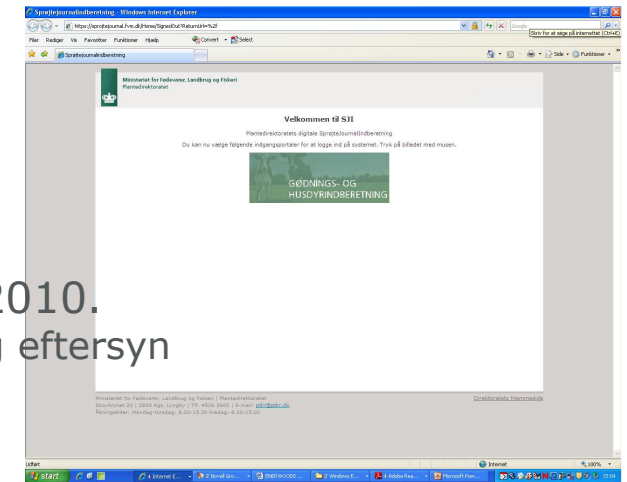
Sprøjtejournalindberetning - Windows Internet Explorer

https://sprojtejournal.fvm.dk/Home/SignedOut?ReturnUrl=%2f

Google

Skriv for at søge på internettet (Ctrl+E)

Filer Rediger Vis Favoritter Funktioner Hjælp

Convert Select

Sprøjtejournalindberetning

Side Funktioner

Ministeriet for Fødevarer, Landbrug og Fiskeri
Plantedirektoratet

Velkommen til SJI

Plantedirektoratets digitale SprøjteJournalIndberetning

Du kan nu vælge følgende indgangsportaler for at logge ind på systemet. Tryk på billedet med musen.

GØDNINGS- OG HUSDYRINDBERETNING

2010.

eftersyn

Ministeriet for Fødevarer, Landbrug og Fiskeri | Plantedirektoratet
Skovbrynet 20 | 2800 Kgs. Lyngby | Tlf. 4526 3600 | E-mail: pdir@pdir.dk
Åbningstider: Mandag-torsdag: 8.30-15.30 Fredag: 8.30-15.00

Direktoratets framside

Udført

Internet

100%

start

4 Internet E...

2 Novell Gro...

ENER-WOODS ...

2 Windows E...

4 Adobe Rea...

Microsoft Pow...

15:04